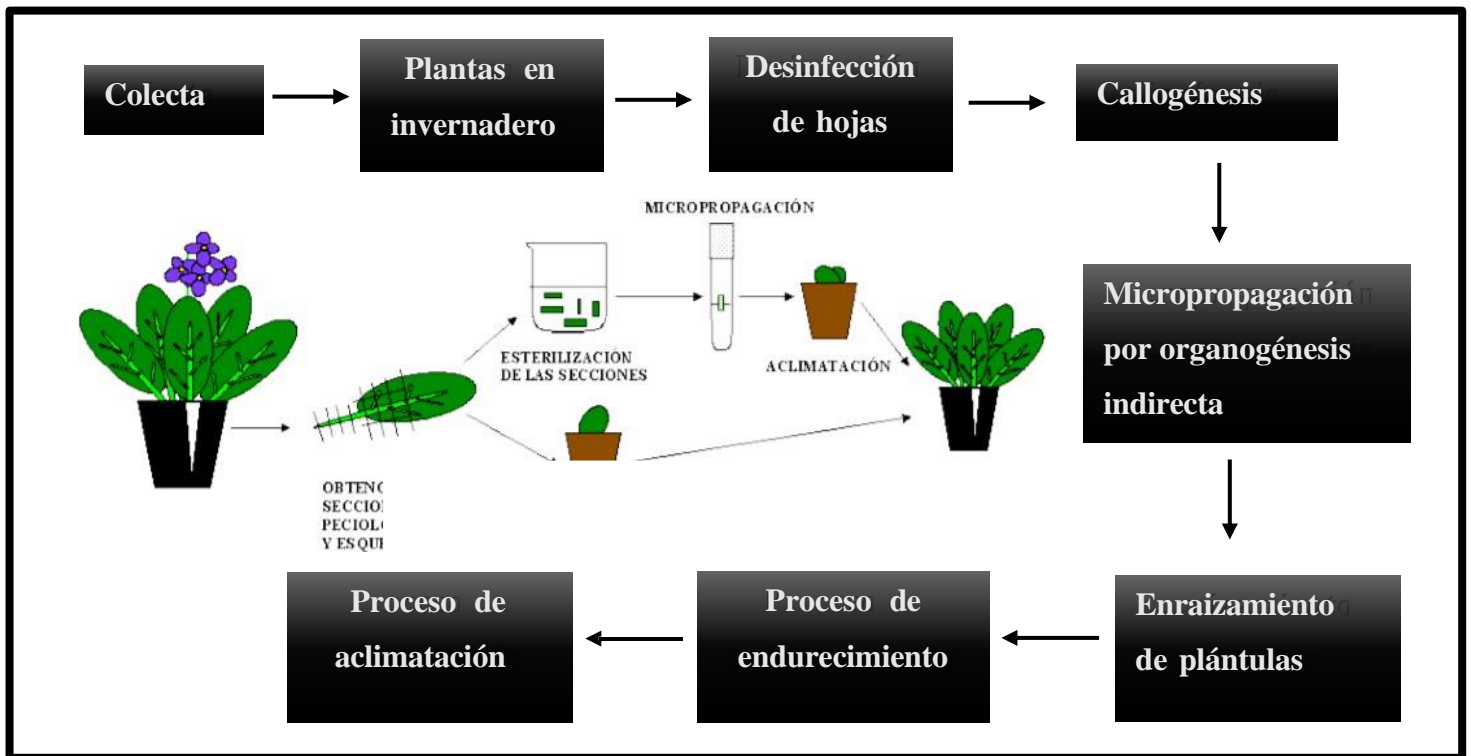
Colecta

Plantas en invernadero

Desinfección de hojas

Callogénesis

MICROPROPAGACIÓN

ESTERILIZACIÓN DE LAS SECCIONES

ACLIMATACIÓN

OBTENC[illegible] SECCIO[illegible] PECIOL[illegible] Y ESQU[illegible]

Micropropagación por organogénesis indirecta

Enraizamiento de plántulas

Proceso de endurecimiento

Proceso de aclimatación